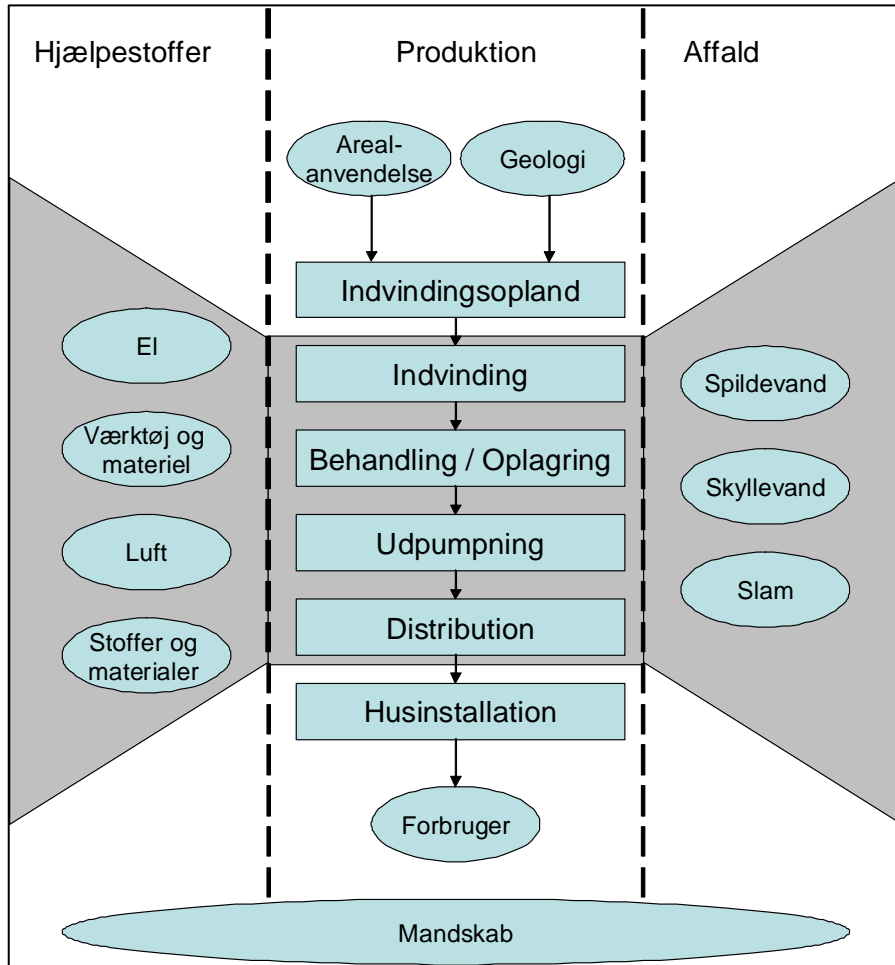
Hjælpestoffer

Produktion

Affald

Arealanvendelse

Geologi

Indvindingsopland

El

Værktøj og materiel

Luft

Stoffer og materialer

Indvinding

Behandling / Oplagring

Udpumpning

Distribution

Husinstallation

Forbruger

Spildevand

Skyllevand

Slam

Mandskab